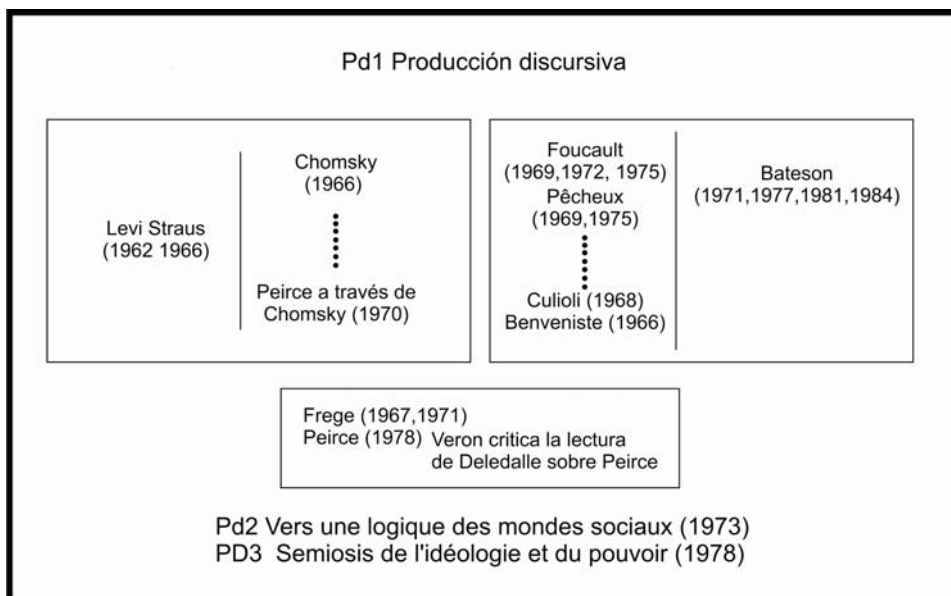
Pd1 Producción discursiva

Levi Straus
(1962 1966)

Chomsky
(1966)

Peirce a través de
Chomsky (1970)

Foucault
(1969,1972, 1975)
Pêcheux
(1969,1975)

Culioli (1968)
Benveniste (1966)

Bateson
(1971,1977,1981,1984)

Frege (1967,1971)
Peirce (1978) Veron critica la lectura de Deledalle sobre Peirce

Pd2 Vers une logique des mondes sociaux (1973)
PD3 Semiosis de l'idéologie et du pouvoir (1978)